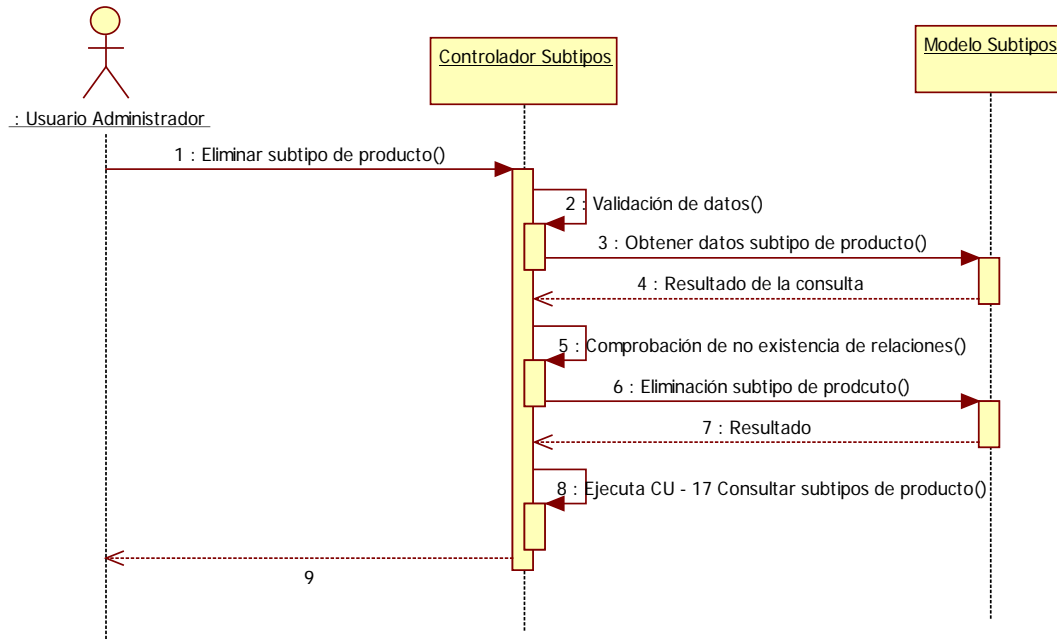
: Usuario Administrador

Controlador Subtipos

Modelo Subtipos

1 : Eliminar subtipo de producto()

2 : Validación de datos()

3 : Obtener datos subtipo de producto()

4 : Resultado de la consulta

5 : Comprobación de no existencia de relaciones()

6 : Eliminación subtipo de prodcuto()

7 : Resultado

8 : Ejecuta CU - 17 Consultar subtipos de producto()

9